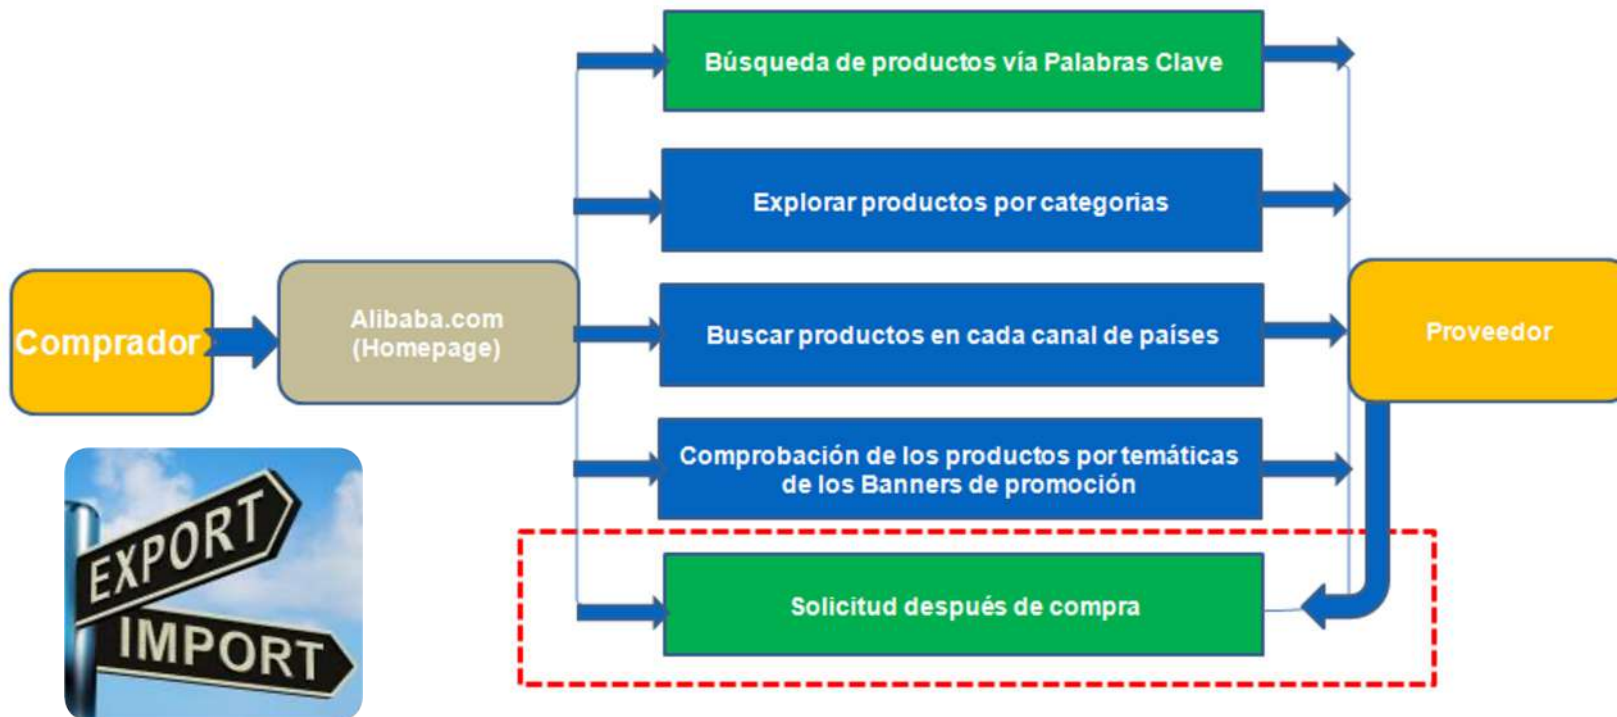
Comprador

Alibaba.com (Homepage)

Búsqueda de productos vía Palabras Clave

Explorar productos por categorias

Buscar productos en cada canal de países

Comprobación de los productos por temáticas de los Banners de promoción

Solicitud después de compra

Proveedor

EXPORT

IMPORT